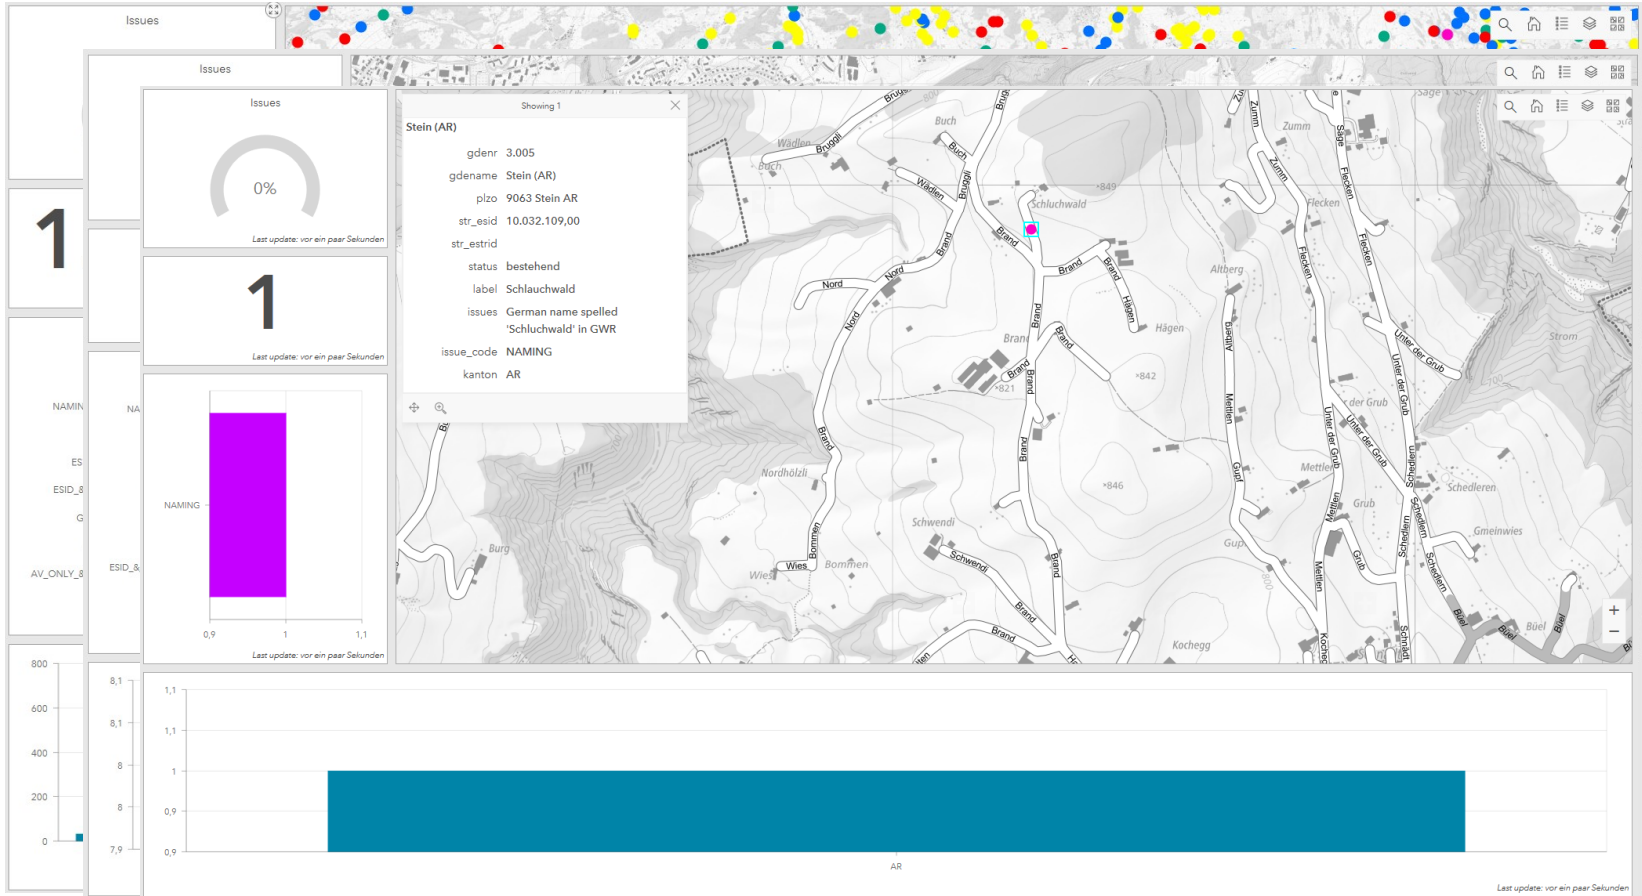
Issues

Issues

Issues

0%

Last update: vor ein paar Sekunden

1

1

Last update: vor ein paar Sekunden

NAMIN

NA

ES

ESID_8

G

AV_ONLY_8

ESID_&

NAMING

0,9 1 1,1

Last update: vor ein paar Sekunden

Showing 1

Stein (AR)

| | |
|---|---|
| gdenr | 3.005 |
| gdename | Stein (AR) |
| plzo | 9063 Stein AR |
| str_esid | 10.032.109,00 |
| str_estrid | |
| status | bestehend |
| label | Schlauchwald |
| issues | German name spelled 'Schluchwald' in GWR |
| issue_code | NAMING |
| kanton | AR |

Buch
Wädlen
Buch
Bruggli
Brugg
Schluchwald
Zumm
Zumm
Säge
Flecken
Flecken
Brand
Brand
Brand
Altberg
Nord
Nord
Nord
Hägen
Hägen
Brand
Brand
Brand
Brand
Unter der Grub
Strom
Unter der Grub
der Grub
Mettlen
Mettlen
Schedlern
Schedlern
Nordhölzli
Grub
Gmeinwies
Schwendi
Schwendi
Burg
Wies
Wies
Bommen
Bommen
Gup
Brand
Kochegg
Büel
Büel
Büel
Schnädt
Kochegg
×849
×842
×846
×821

800
600
400
200
0

8,1
8,1
8
8
7,9

1,1
1,1
1
0,9
0,9

AR

Last update: vor ein paar Sekunden